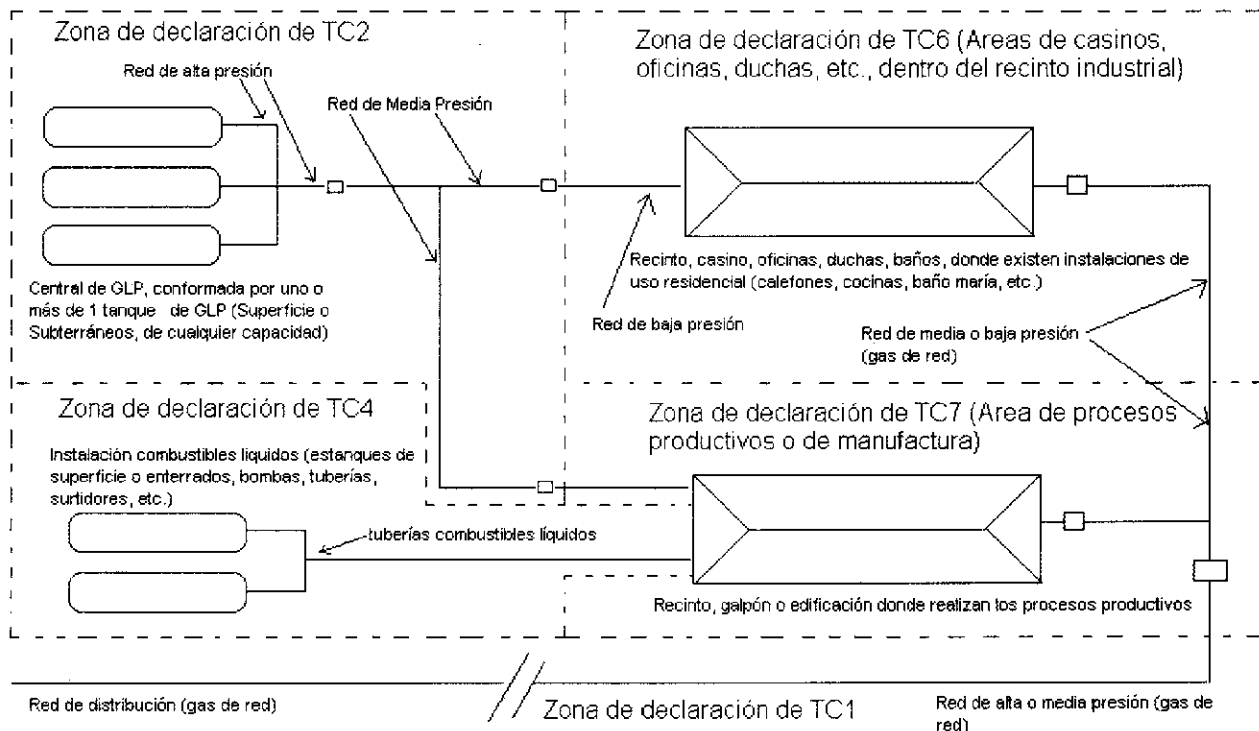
Zona de declaración de TC2

Red de alta presión

Red de Media Presión

Zona de declaración de TC6 (Areas de casinos, oficinas, duchas, etc., dentro del recinto industrial)

Central de GLP, conformada por uno o más de 1 tanque de GLP (Superficie o Subterráneos, de cualquier capacidad)

Recinto, casino, oficinas, duchas, baños, donde existen instalaciones de uso residencial (calefones, cocinas, baño maría, etc.)

Red de baja presión

Red de media o baja presión (gas de red)

Zona de declaración de TC4

Zona de declaración de TC7 (Area de procesos productivos o de manufactura)

Instalación combustibles liquidos (estanques de superficie o enterrados, bombas, tuberías, surtidores, etc.)

tuberías combustibles líquidos

Recinto, galpón o edificación donde realizan los procesos productivos

Red de distribución (gas de red)

Zona de declaración de TC1

Red de alta o media presión (gas de red)